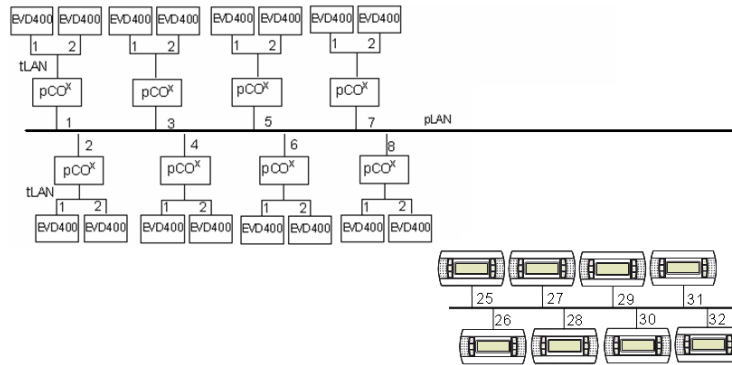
EVD400 EVD400 EVD400 EVD400 EVD400 EVD400 EVD400 EVD400

1 2 1 2 1 2 1 2

tLAN

pCO$^x$ pCO$^x$ pCO$^x$ pCO$^x$

1 3 5 7 pLAN

2 4 6 8

pCO$^x$ pCO$^x$ pCO$^x$ pCO$^x$

tLAN

1 2 1 2 1 2 1 2

EVD400 EVD400 EVD400 EVD400 EVD400 EVD400 EVD400 EVD400

25 27 29 31

26 28 30 32